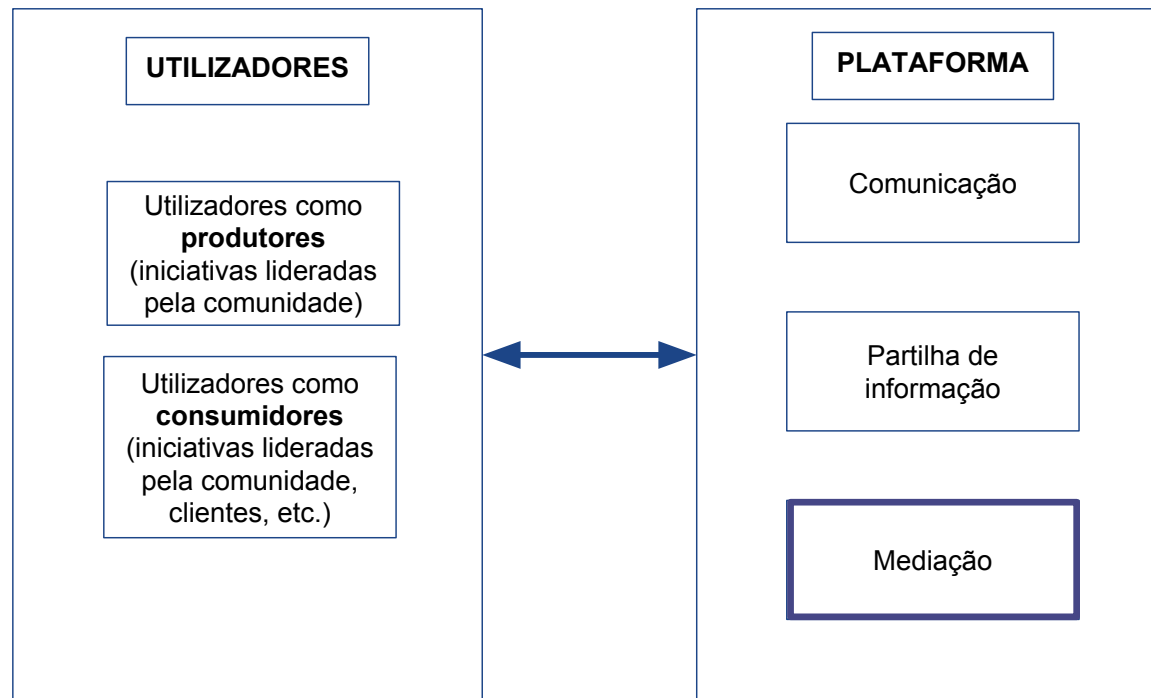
UTILIZADORES

Utilizadores como **produtores** (iniciativas lideradas pela comunidade)

Utilizadores como **consumidores** (iniciativas lideradas pela comunidade, clientes, etc.)

PLATAFORMA

Comunicação

Partilha de informação

Mediação